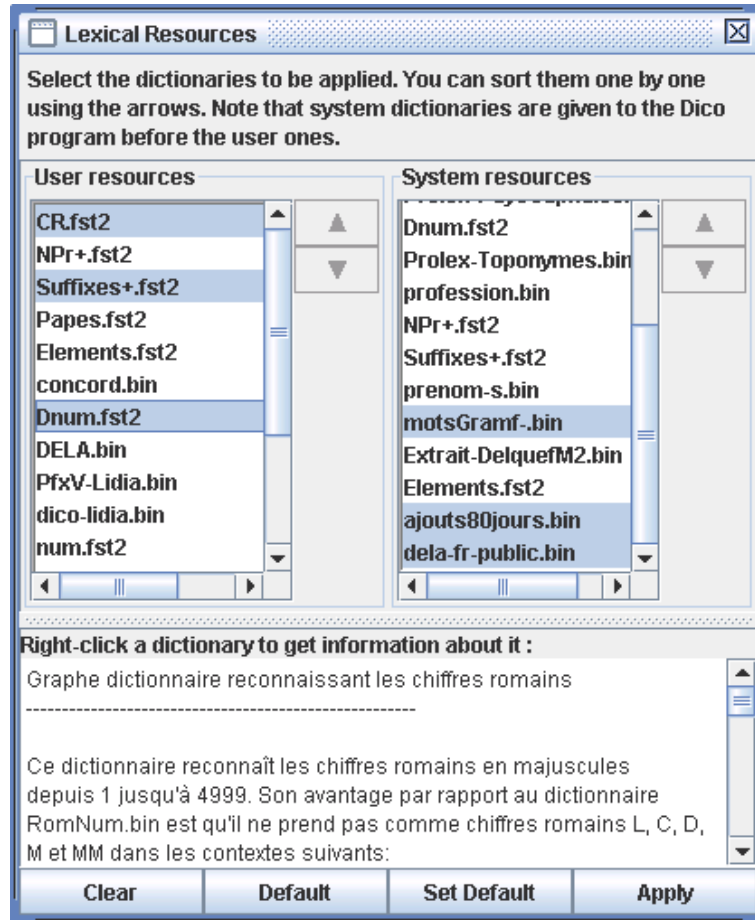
Lexical Resources

Select the dictionaries to be applied. You can sort them one by one using the arrows. Note that system dictionaries are given to the Dico program before the user ones.

User resources

CR.fst2
NPr+.fst2
Suffixes+.fst2
Papes.fst2
Elements.fst2
concord.bin
Dnum.fst2
DELA.bin
PfxV-Lidia.bin
dico-lidia.bin
num.fst2

System resources

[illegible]
Dnum.fst2
Prolex-Toponymes.bin
profession.bin
NPr+.fst2
Suffixes+.fst2
prenom-s.bin
motsGramf-.bin
Extrait-DelquefM2.bin
Elements.fst2
ajouts80jours.bin
dela-fr-public.bin

Right-click a dictionary to get information about it :

Graphe dictionnaire reconnaissant les chiffres romains
--------------------------------------------------------

Ce dictionnaire reconnaît les chiffres romains en majuscules depuis 1 jusqu'à 4999. Son avantage par rapport au dictionnaire RomNum.bin est qu'il ne prend pas comme chiffres romains L, C, D, M et MM dans les contextes suivants:

Clear
Default
Set Default
Apply